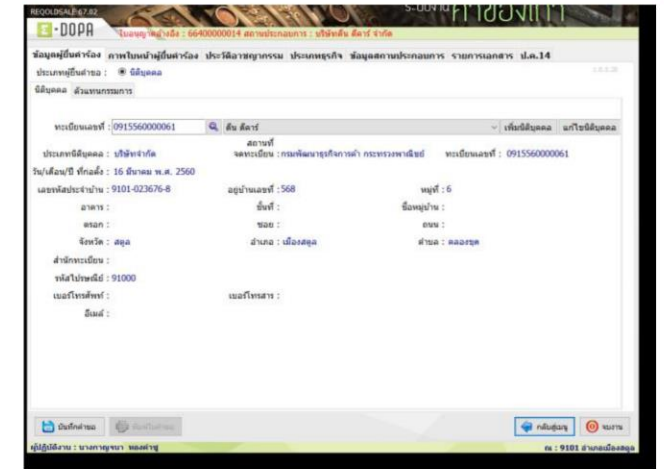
REQOLDSALE 67.82

E-DOPA

ใบอนุญาตอ้างอิง : 66400000014 สถานประกอบการ : บริษัทตัน ดีตาร์ จำกัด

ข้อมูลผู้ยื่นคำร้อง ภาพใบหน้าผู้ยื่นคำร้อง ประวัติอาชญากรรม ประเภทธุรกิจ ข้อมูลสถานประกอบการ รายการเอกสาร ป.ล.14

ประเภทผู้ยื่นคำขอ : นิติบุคคล

นิติบุคคล ตัวแทนกรรมการ

ทะเบียนเลขที่ : 0915560000061 ตัน ดีตาร์ เพิ่มนิติบุคคล แก้ไขนิติบุคคล

ประเภทนิติบุคคล : บริษัทจำกัด สถานที่จดทะเบียน : กรมพัฒนาธุรกิจการค้า กระทรวงพาณิชย์ ทะเบียนเลขที่ : 0915560000061

วัน/เดือน/ปี ที่กลั่ง : 16 มีนาคม พ.ศ. 2560

เลขรหัสประจำบ้าน : 9101-023676-8 อยู่บ้านเลขที่ : 568 หมู่ที่ : 6

อาคาร : ชั้นที่ : ชื่อหมู่บ้าน :

ตรอก : ซอย : ถนน :

จังหวัด : สตูล อำเภอ : เมืองสตูล ตำบล : คลองขุด

สำนักทะเบียน :

รหัสไปรษณีย์ : 91000

เบอร์โทรศัพท์ : เบอร์โทรสาร :

อีเมล์ :

บันทึกคำขอ บันทึกโอนคำขอ กลับสู่เมนู จบงาน

ผู้ปฏิบัติงาน : นางกาญจนา หอคำชู ณ : 9101 อำเภอเมืองสตูล